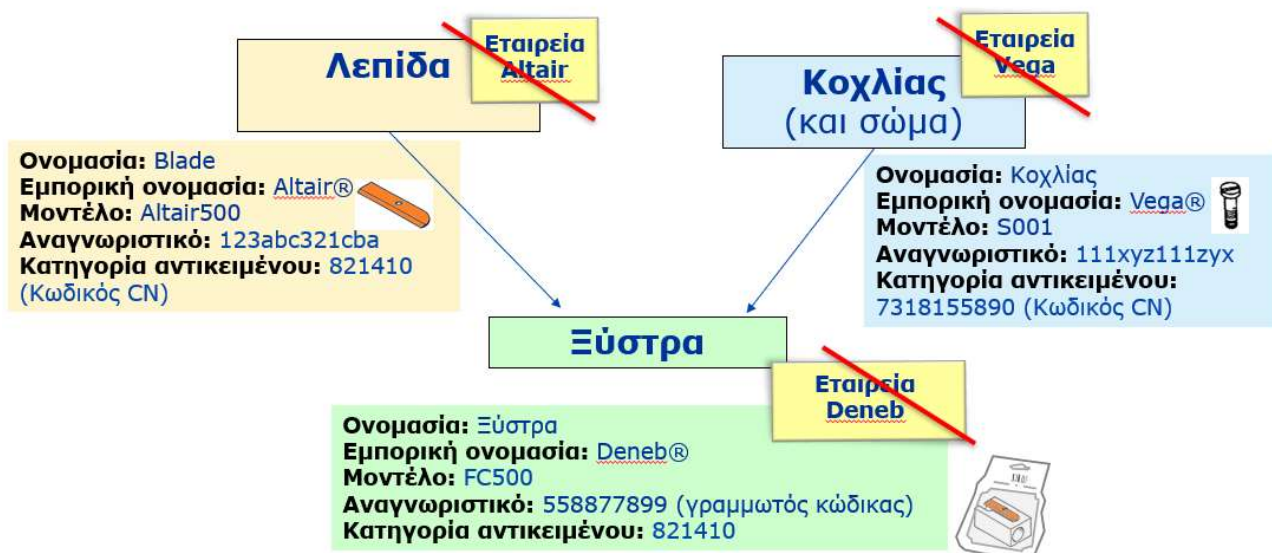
Λεπίδα

Εταιρεία Altair

Κοχλίας (και σώμα)

Εταιρεία Vega

Ονομασία: Blade
Εμπορική ονομασία: Altair®
Μοντέλο: Altair500
Αναγνωριστικό: 123abc321cba
Κατηγορία αντικειμένου: 821410 (Κωδικός CN)

Ονομασία: Κοχλίας
Εμπορική ονομασία: Vega®
Μοντέλο: S001
Αναγνωριστικό: 111xyz111zyx
Κατηγορία αντικειμένου: 7318155890 (Κωδικός CN)

Ξύστρα

Εταιρεία Deneb

Ονομασία: Ξύστρα
Εμπορική ονομασία: Deneb®
Μοντέλο: FC500
Αναγνωριστικό: 558877899 (γραμμωτός κώδικας)
Κατηγορία αντικειμένου: 821410